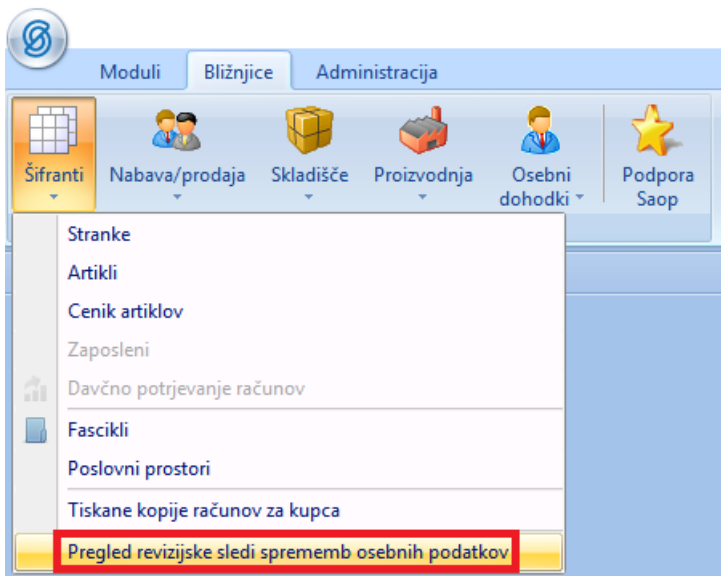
Moduli
Bližnjice
Administracija

Šifranti
Nabava/prodaja
Skladišče
Proizvodnja
Osebni dohodki
Podpora Saop

Stranke
Artikli
Cenik artiklov
Zaposleni
Davčno potrjevanje računov
Fascikli
Poslovni prostori
Tiskane kopije računov za kupca
Pregled revizijske sledi sprememb osebnih podatkov